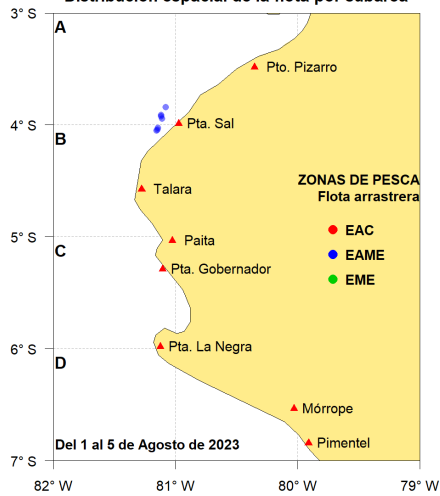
Distribución espacial de la flota por cabacea

3° S
4° S
5° S
6° S
7° S

A
B
C
D

Pto. Pizarro
Pta. Sal
Talara
Paita
Pta. Gobernador
Pta. La Negra
Mórrope
Pimentel

ZONAS DE PESCA
Flota arrastrera
EAC
EAME
EME

Del 1 al 5 de Agosto de 2023

82° W
81° W
80° W
79° W